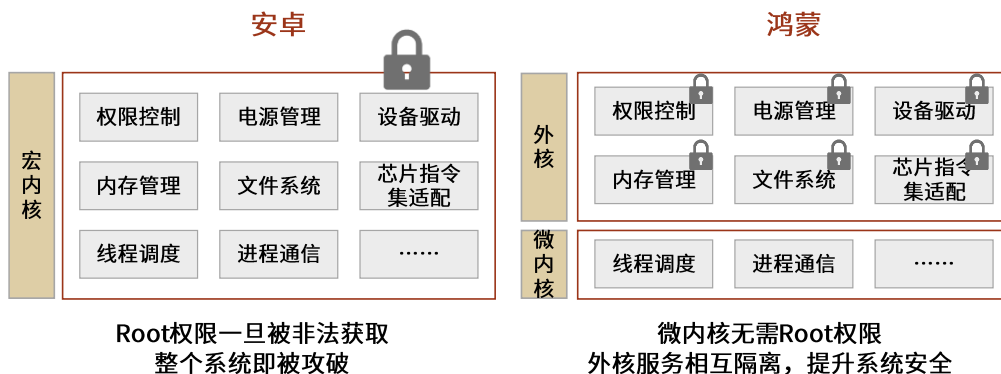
安卓

宏内核

权限控制
电源管理
设备驱动
内存管理
文件系统
芯片指令集适配
线程调度
进程通信
……

Root权限一旦被非法获取
整个系统即被攻破

鸿蒙

外核

权限控制
电源管理
设备驱动
内存管理
文件系统
芯片指令集适配

微内核

线程调度
进程通信
……

微内核无需Root权限
外核服务相互隔离，提升系统安全